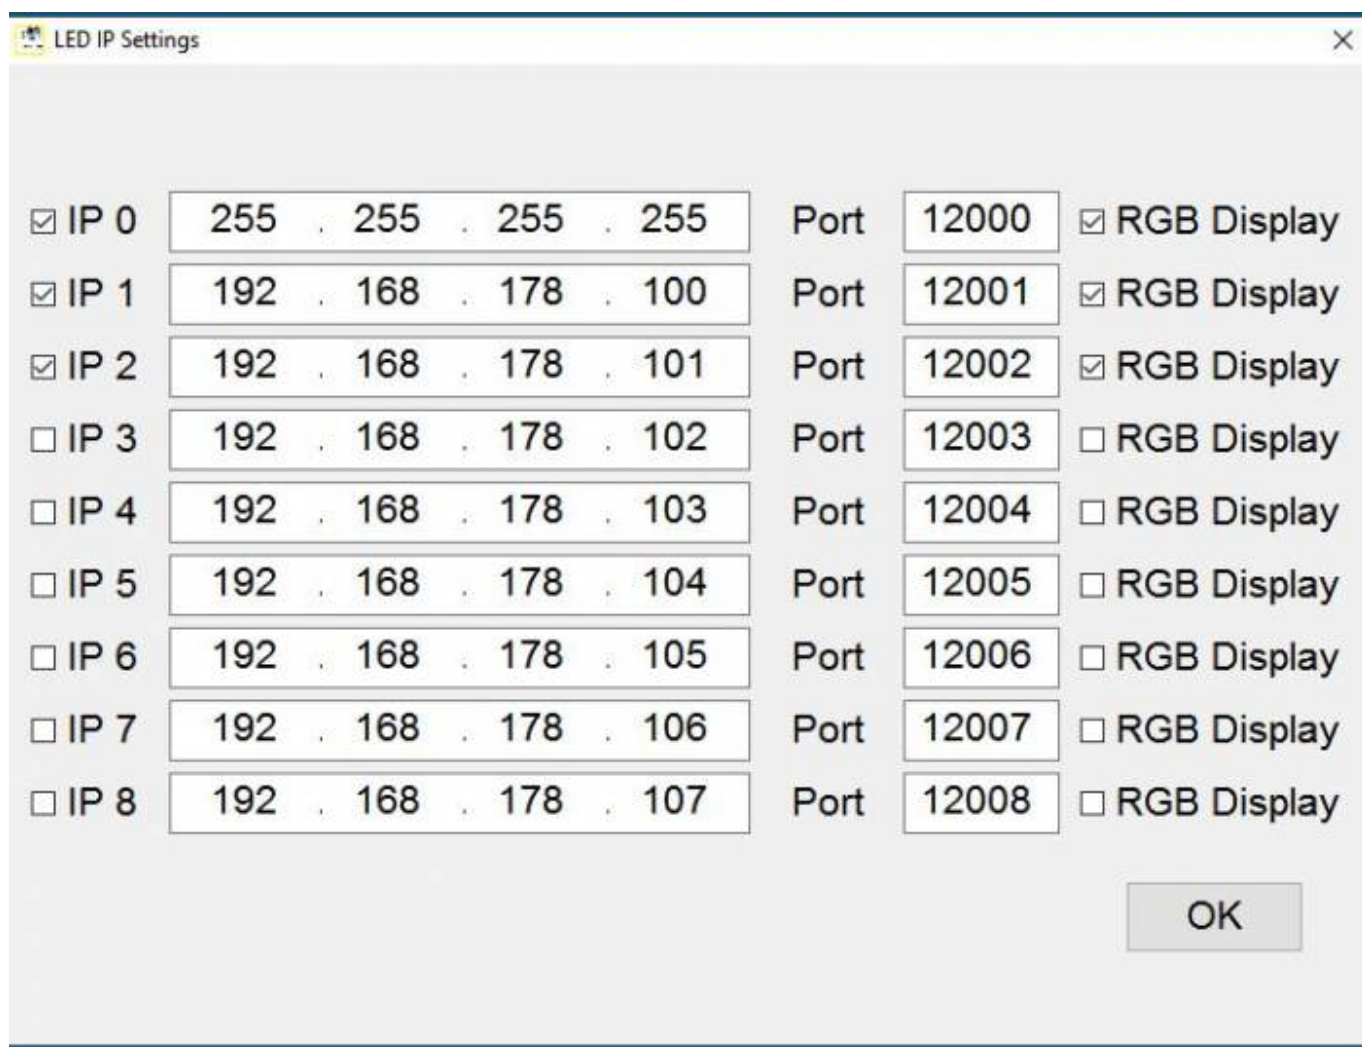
LED IP Settings ×

☑ IP 0 255 . 255 . 255 . 255 Port 12000 ☑ RGB Display
☑ IP 1 192 . 168 . 178 . 100 Port 12001 ☑ RGB Display
☑ IP 2 192 . 168 . 178 . 101 Port 12002 ☑ RGB Display
☐ IP 3 192 . 168 . 178 . 102 Port 12003 ☐ RGB Display
☐ IP 4 192 . 168 . 178 . 103 Port 12004 ☐ RGB Display
☐ IP 5 192 . 168 . 178 . 104 Port 12005 ☐ RGB Display
☐ IP 6 192 . 168 . 178 . 105 Port 12006 ☐ RGB Display
☐ IP 7 192 . 168 . 178 . 106 Port 12007 ☐ RGB Display
☐ IP 8 192 . 168 . 178 . 107 Port 12008 ☐ RGB Display

OK